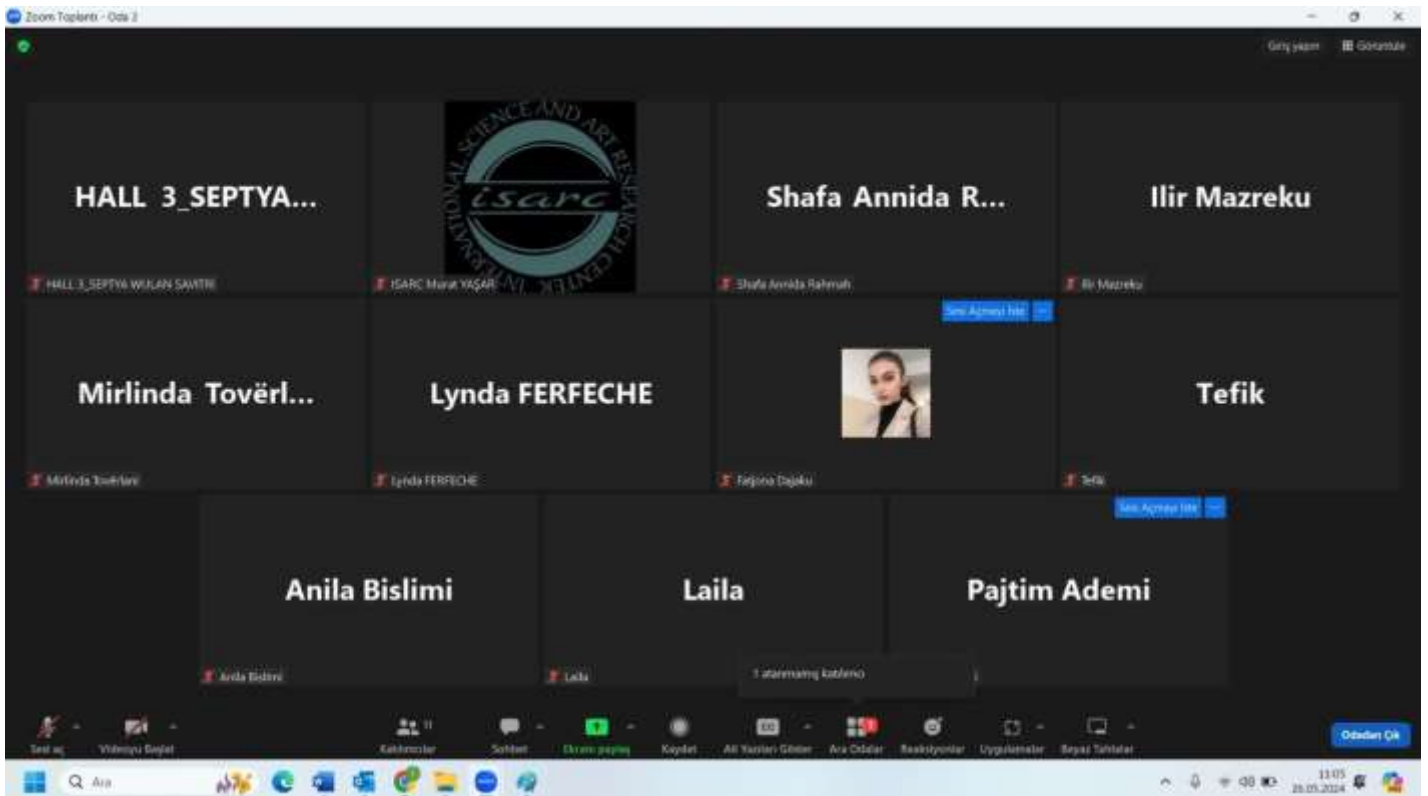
Zoom Toplantı - Oda 2

Giriş yapın   Görüntüle

HALL 3_SEPTYA...
HALL 3_SEPTYA WULAN SAVITRI

INTERNATIONAL SCIENCE AND ART RESEARCH CENTER
isarc
ISARC Murat YAŞAR

Shafa Annida R...
Shafa Annida Rahmah

Ilir Mazreku
Ilir Mazreku

Mirlinda Tovërl...
Mirlinda Tovërlani

Lynda FERFECHE
Lynda FERFECHE

Sesi Açmayı İste
Fatjona Dajaku

Tefik
Tefik

Sesi Açmayı İste

Anila Bislimi
Anila Bislimi

Laila
Laila

Pajtim Ademi

1 atanmamış katılımcı

Sesi aç   Videoyu Başlat   Katılımcılar 11   Sohbet   Ekranı paylaş   Kaydet   Alt Yazıları Göster   Ara Odalar   Reaksiyonlar   Uygulamalar   Beyaz Tahtalar   Odadan Çık

Ara

11:05
25.05.2024